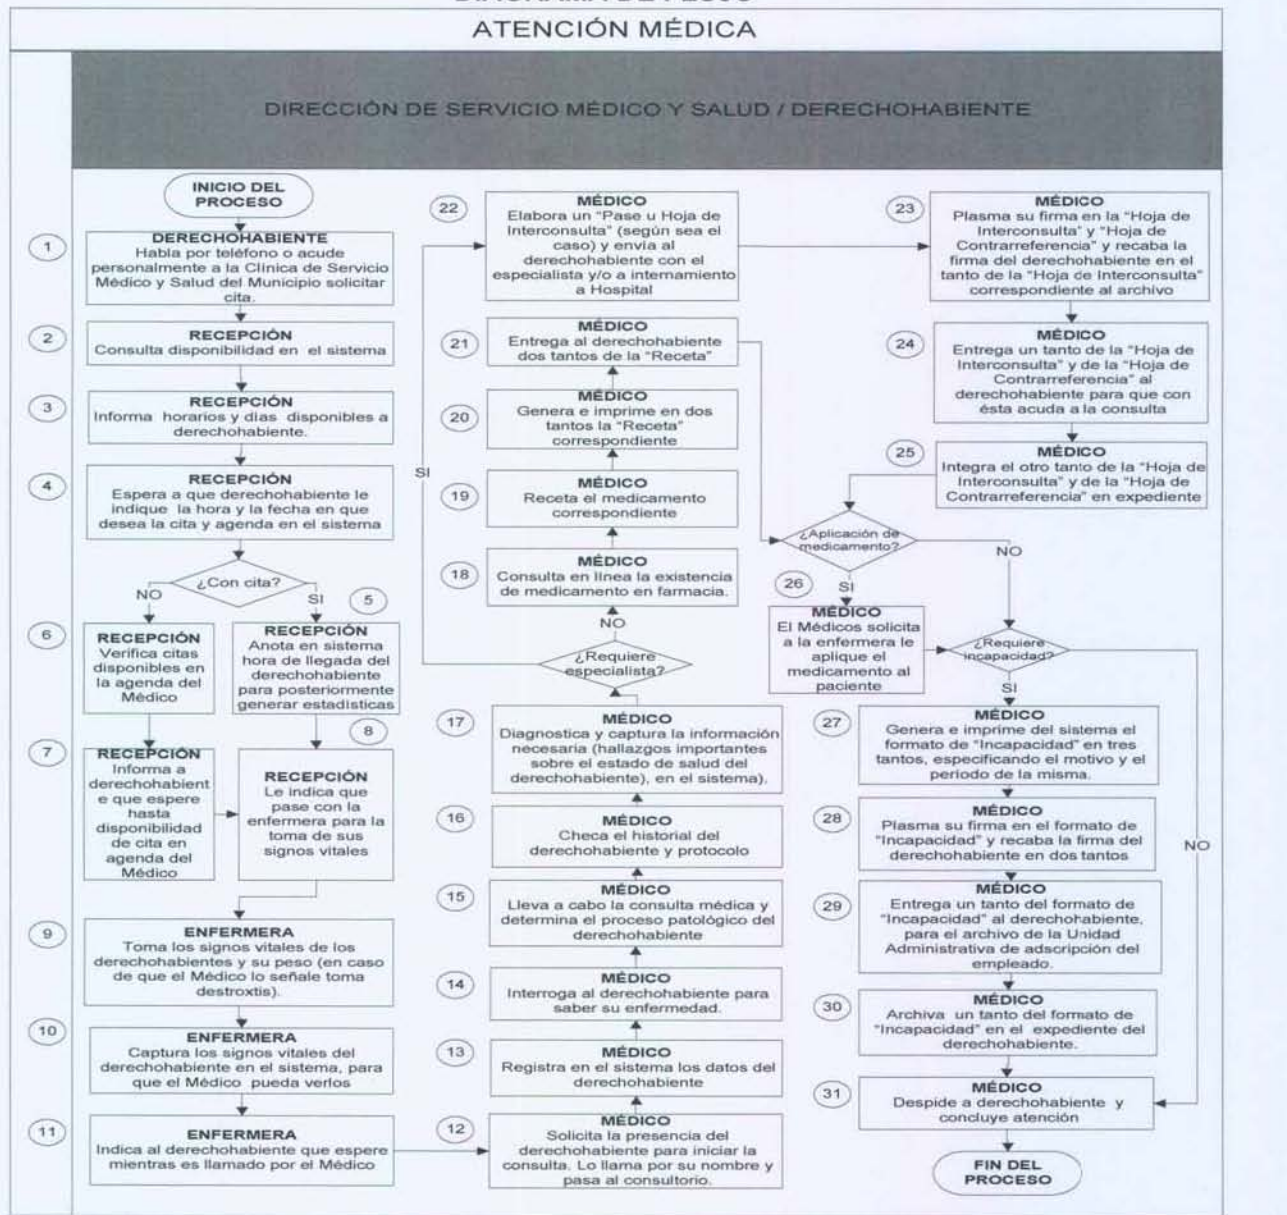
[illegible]

ATENCIÓN MÉDICA

DIRECCIÓN DE SERVICIO MÉDICO Y SALUD / DERECHOHABIENTE

INICIO DEL PROCESO

1
DERECHOHABIENTE
Habla por teléfono o acude personalmente a la Clínica de Servicio Médico y Salud del Municipio solicitar cita.

2
RECEPCIÓN
Consulta disponibilidad en el sistema

3
RECEPCIÓN
Informa horarios y días disponibles a derechohabiente.

4
RECEPCIÓN
Espera a que derechohabiente le indique la hora y la fecha en que desea la cita y agenda en el sistema

¿Con cita?
NO
SI

5
RECEPCIÓN
Anota en sistema hora de llegada del derechohabiente para posteriormente generar estadísticas

6
RECEPCIÓN
Verifica citas disponibles en la agenda del Médico

7
RECEPCIÓN
Informa a derechohabiente que espere hasta disponibilidad de cita en agenda del Médico

8
RECEPCIÓN
Le indica que pase con la enfermera para la toma de sus signos vitales

9
ENFERMERA
Toma los signos vitales de los derechohabientes y su peso (en caso de que el Médico lo señale toma destroxtis).

10
ENFERMERA
Captura los signos vitales del derechohabiente en el sistema, para que el Médico pueda verlos

11
ENFERMERA
Indica al derechohabiente que espere mientras es llamado por el Médico

12
MÉDICO
Solicita la presencia del derechohabiente para iniciar la consulta. Lo llama por su nombre y pasa al consultorio.

13
MÉDICO
Registra en el sistema los datos del derechohabiente

14
MÉDICO
Interroga al derechohabiente para saber su enfermedad.

15
MÉDICO
Lleva a cabo la consulta médica y determina el proceso patológico del derechohabiente

16
MÉDICO
Checa el historial del derechohabiente y protocolo

17
MÉDICO
Diagnostica y captura la información necesaria (hallazgos importantes sobre el estado de salud del derechohabiente), en el sistema).

¿Requiere especialista?
NO
SI

18
MÉDICO
Consulta en línea la existencia de medicamento en farmacia.

19
MÉDICO
Receta el medicamento correspondiente

20
MÉDICO
Genera e imprime en dos tantos la "Receta" correspondiente

21
MÉDICO
Entrega al derechohabiente dos tantos de la "Receta"

22
MÉDICO
Elabora un "Pase u Hoja de Interconsulta" (según sea el caso) y envía al derechohabiente con el especialista y/o a internamiento a Hospital

23
MÉDICO
Plasma su firma en la "Hoja de Interconsulta" y "Hoja de Contrarreferencia" y recaba la firma del derechohabiente en el tanto de la "Hoja de Interconsulta" correspondiente al archivo

24
MÉDICO
Entrega un tanto de la "Hoja de Interconsulta" y de la "Hoja de Contrarreferencia" al derechohabiente para que con ésta acuda a la consulta

25
MÉDICO
Integra el otro tanto de la "Hoja de Interconsulta" y de la "Hoja de Contrarreferencia" en expediente

¿Aplicación de medicamento?
NO
SI

26
MÉDICO
El Médicos solicita a la enfermera le aplique el medicamento al paciente

¿Requiere incapacidad?
SI
NO

27
MÉDICO
Genera e imprime del sistema el formato de "Incapacidad" en tres tantos, especificando el motivo y el periodo de la misma.

28
MÉDICO
Plasma su firma en el formato de "Incapacidad" y recaba la firma del derechohabiente en dos tantos

29
MÉDICO
Entrega un tanto del formato de "Incapacidad" al derechohabiente, para el archivo de la Unidad Administrativa de adscripción del empleado.

30
MÉDICO
Archiva un tanto del formato de "Incapacidad" en el expediente del derechohabiente.

31
MÉDICO
Despide a derechohabiente y concluye atención

FIN DEL PROCESO